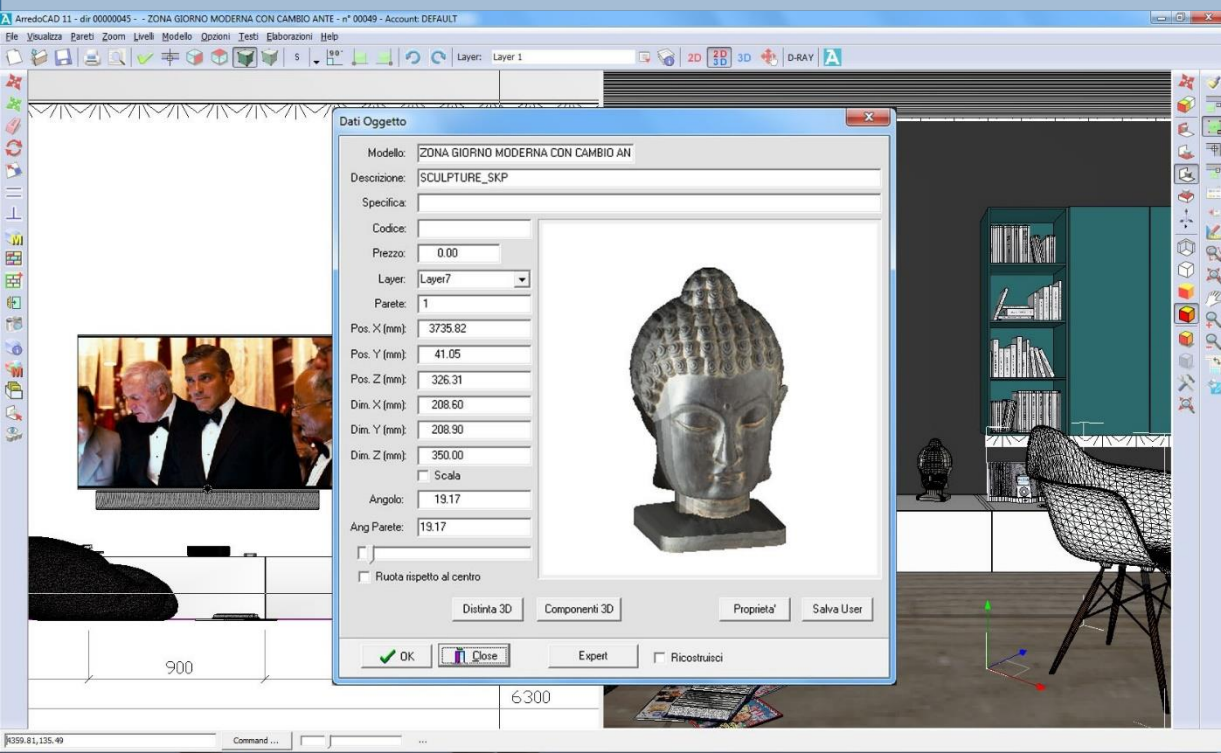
ArredoCAD 11 - dir 00000045 - - ZONA GIORNO MODERNA CON CAMBIO ANTE - n° 00049 - Account: DEFAULT

File Visualizza Pareti Zoom Livelli Modello Opzioni Testi Elaborazioni Help

Layer: Layer 1

2D 2D 3D 3D D-RAY

Dati Oggetto

Modello: ZONA GIORNO MODERNA CON CAMBIO AN

Descrizione: SCULPTURE_SKP

Specifica:

Codice:

Prezzo: 0.00

Layer: Layer7

Parete: 1

Pos. X (mm): 3735.82

Pos. Y (mm): 41.05

Pos. Z (mm): 326.31

Dim. X (mm): 208.60

Dim. Y (mm): 208.90

Dim. Z (mm): 350.00

Scala

Angolo: 19.17

Ang Parete: 19.17

Ruota rispetto al centro

Distinta 3D

Componenti 3D

Proprieta'

Salva User

OK

Close

Expert

Ricostruisci

900

6300

4359.81,135.49

Command ...

...